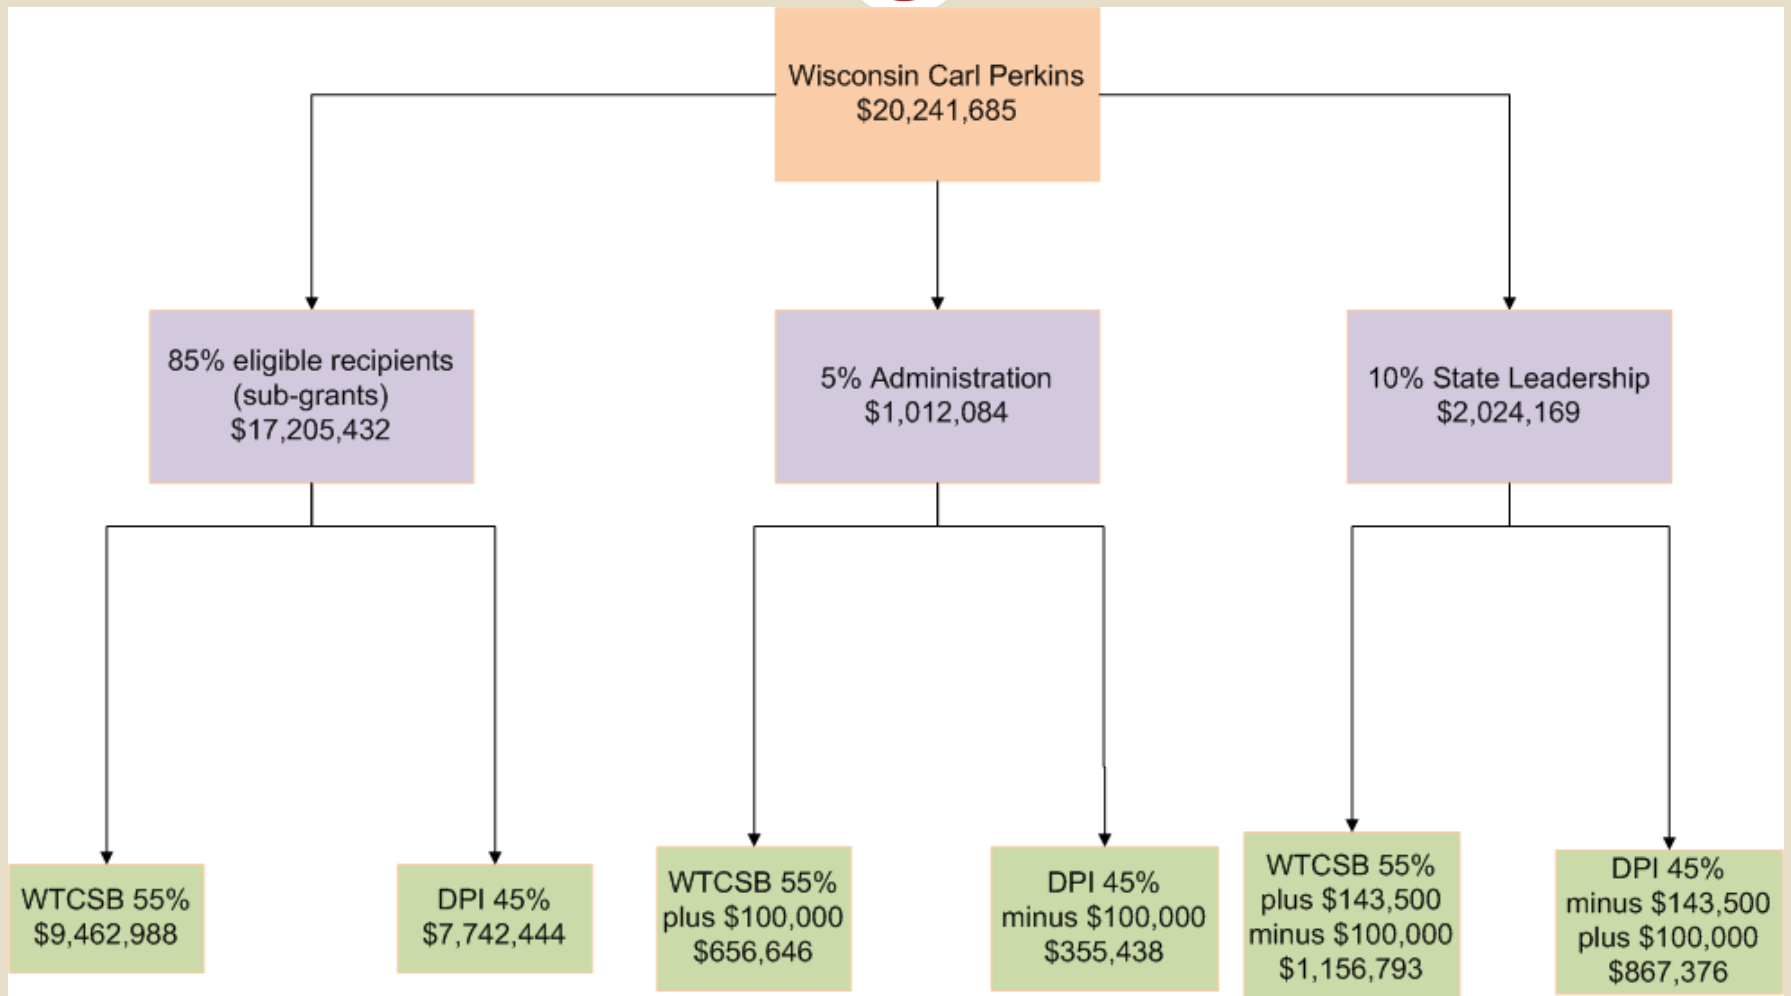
Wisconsin Carl Perkins
$20,241,685

85% eligible recipients (sub-grants)
$17,205,432

5% Administration
$1,012,084

10% State Leadership
$2,024,169

WTCSB 55%
$9,462,988

DPI 45%
$7,742,444

WTCSB 55%
plus $100,000
$656,646

DPI 45%
minus $100,000
$355,438

WTCSB 55%
plus $143,500
minus $100,000
$1,156,793

DPI 45%
minus $143,500
plus $100,000
$867,376